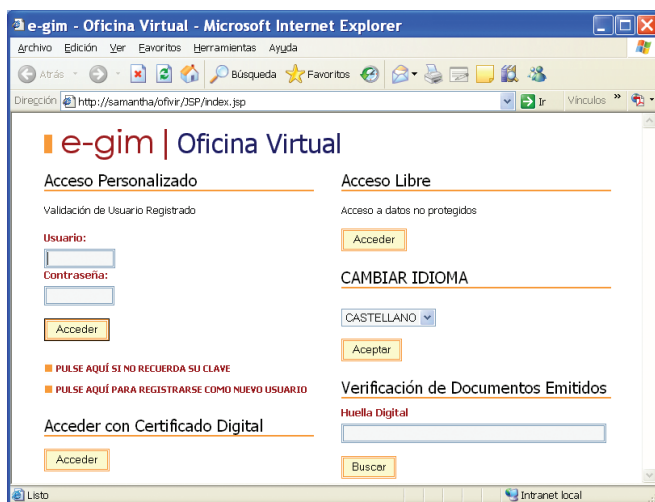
e-gim - Oficina Virtual - Microsoft Internet Explorer

Archivo Edición Ver Favoritos Herramientas Ayuda

Atrás Búsqueda Favoritos

Dirección http://samantha/ofivir/JSP/index.jsp Ir Vínculos

e-gim | Oficina Virtual

Acceso Personalizado

Validación de Usuario Registrado

Usuario:

Contraseña:

Acceder

PULSE AQUÍ SI NO RECUERDA SU CLAVE

PULSE AQUÍ PARA REGISTRARSE COMO NUEVO USUARIO

Acceder con Certificado Digital

Acceder

Acceso Libre

Acceso a datos no protegidos

Acceder

CAMBIAR IDIOMA

CASTELLANO

Aceptar

Verificación de Documentos Emitidos

Huella Digital

Buscar

Listo Intranet local